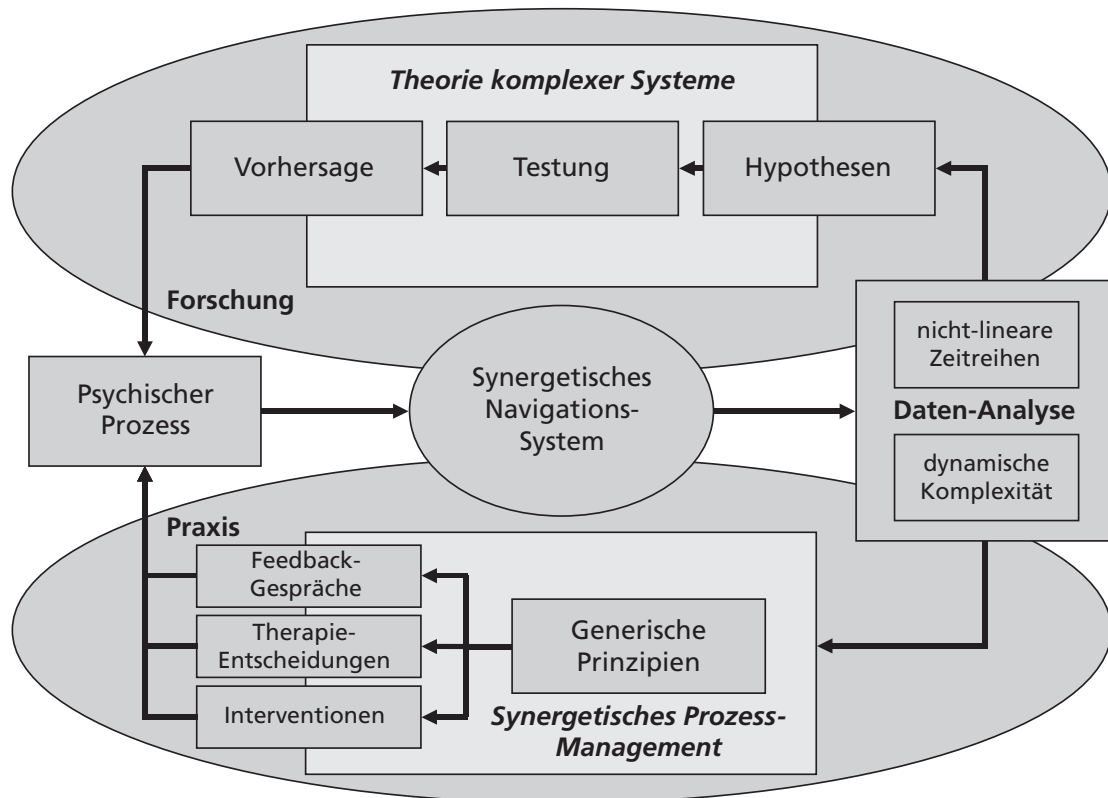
Theorie komplexer Systeme

Vorhersage

Testung

Hypothesen

Forschung

nicht-lineare Zeitreihen

Daten-Analyse

dynamische Komplexität

Psychischer Prozess

Synergetisches Navigations-System

Praxis

Feedback-Gespräche

Therapie-Entscheidungen

Interventionen

Generische Prinzipien

Synergetisches Prozess-Management